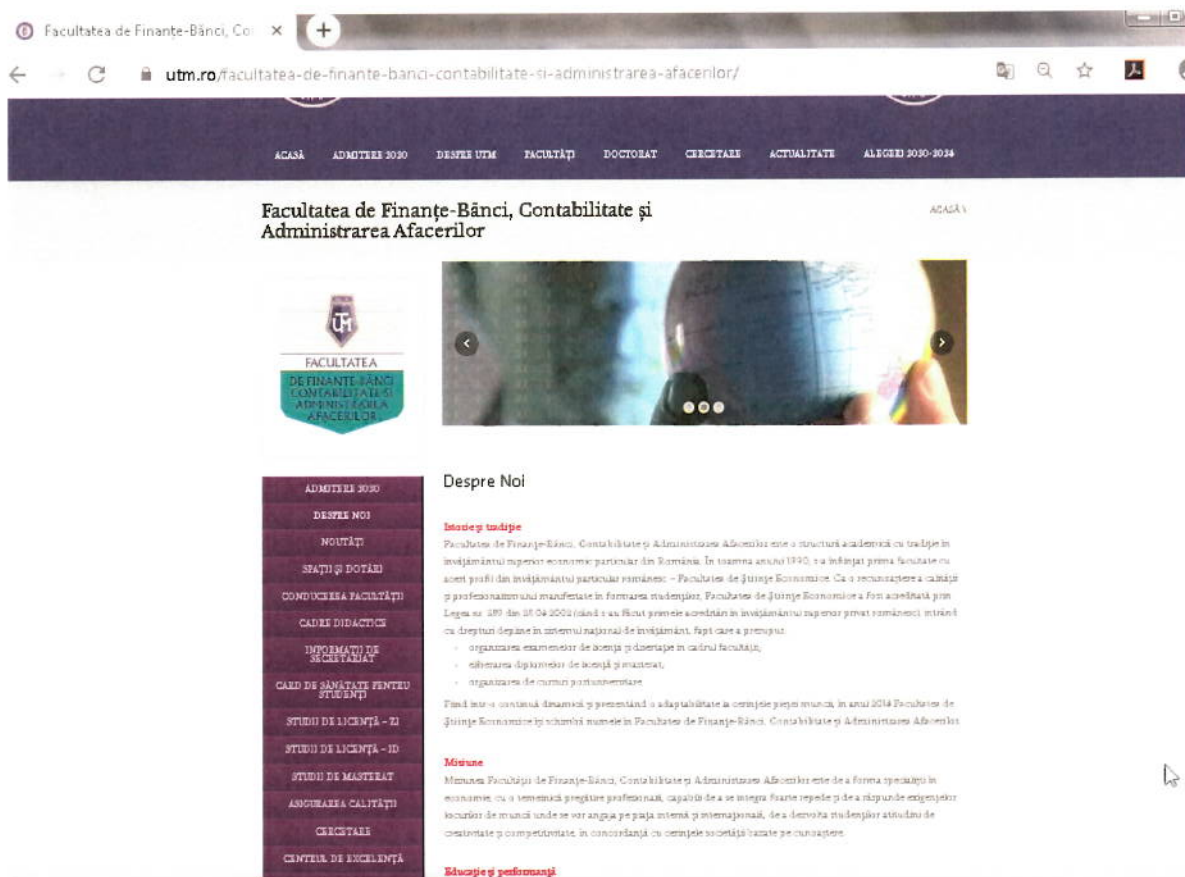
Facultatea de Finanțe-Bănci, Co ×

utm.ro/facultatea-de-finante-banci-contabilitate-si-administrarea-afacerilor/

ACASĂ ADMITERE 2020 DESPRE UTM FACULTĂȚI DOCTORAT CERCETARE ACTUALITATE ALEGERI 2020-2024

Facultatea de Finanțe-Bănci, Contabilitate și Administrarea Afacerilor

ACASĂ \

FACULTATEA DE FINANȚE-BĂNCI CONTABILITATE ȘI ADMINISTRAREA AFACERILOR

ADMITERE 2020
DESPRE NOI
NOUTĂȚI
SPAȚII ȘI DOTĂRI
CONDUCEREA FACULTĂȚII
CADRE DIDACTICE
INFORMAȚII DE SECRETARIAT
CARD DE SĂNĂTATE PENTRU STUDENȚI
STUDII DE LICENȚĂ - ZI
STUDII DE LICENȚĂ - ID
STUDII DE MASTERAT
ASIGURAREA CALITĂȚII
CERCETARE
CENTRUL DE EXCELENȚĂ

Despre Noi

Istorie și tradiție
Facultatea de Finanțe-Bănci, Contabilitate și Administrarea Afacerilor este o structură academică cu tradiție în învățământul superior economic particular din România. În toamna anului 1990, s-a înființat prima facultate cu acest profil din învățământul particular românesc – Facultatea de Științe Economice. Ca o recunoaștere a calității și profesionalismului manifestate în formarea studenților, Facultatea de Științe Economice a fost acreditată prin Legea nr. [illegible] din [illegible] 2002 (când s-au făcut primele acreditări în învățământul superior privat românesc), intrând cu drepturi depline în sistemul național de învățământ, fapt care a presupus:
organizarea examenelor de licență și disertație în cadrul facultății;
eliberarea diplomelor de licență și masterat;
organizarea de cursuri postuniversitare.
Fiind într-o continuă dinamică și prezentând o adaptabilitate la cerințele pieței muncii, în anul 2014 Facultatea de Științe Economice își schimbă numele în Facultatea de Finanțe-Bănci, Contabilitate și Administrarea Afacerilor.

Misiune
Misiunea Facultății de Finanțe-Bănci, Contabilitate și Administrarea Afacerilor este de a forma specialiști în economie, cu o temeinică pregătire profesională, capabili de a se integra foarte repede și de a răspunde exigențelor locurilor de muncă unde se vor angaja pe piața internă și internațională, de a dezvolta studenților atitudini de creativitate și competitivitate, în concordanță cu cerințele societății bazate pe cunoaștere.

Educație și performanță